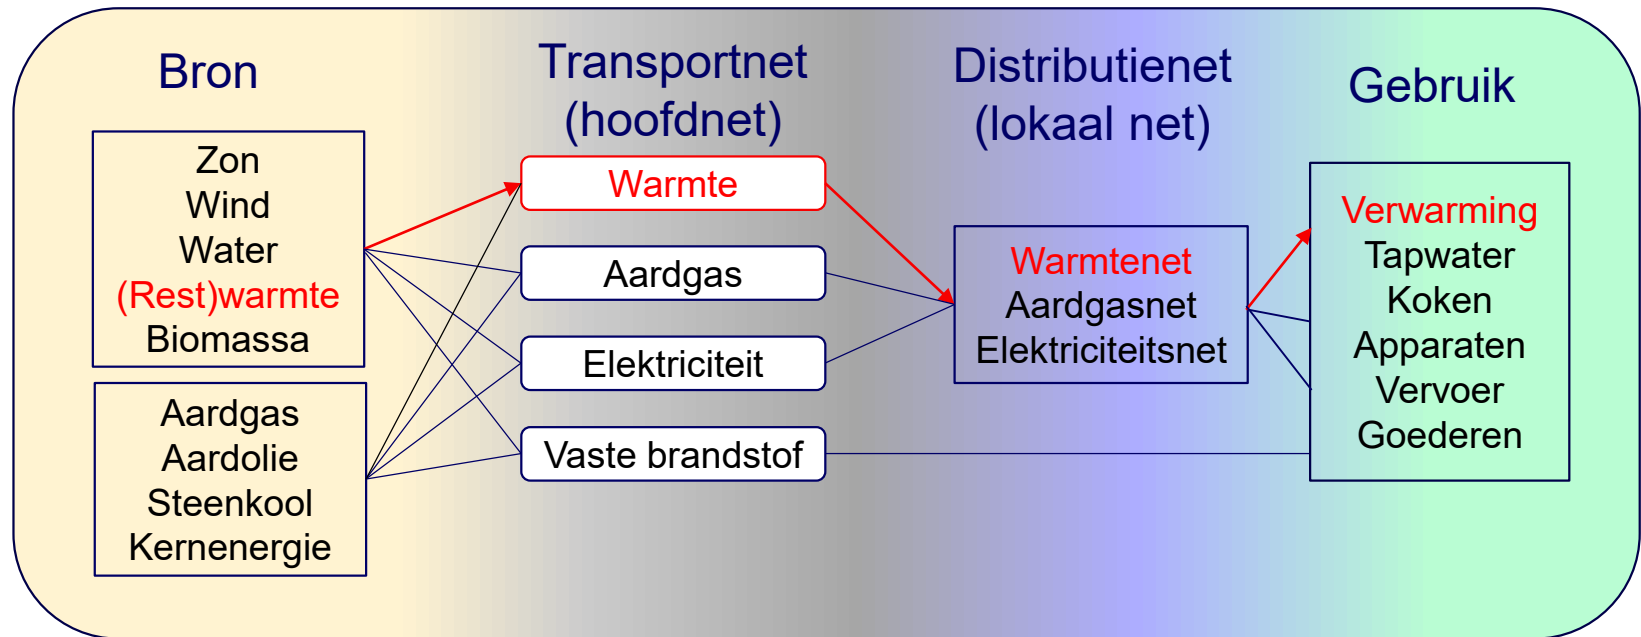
Bron

Transportnet
(hoofdnet)

Distributienet
(lokaal net)

Gebruik

Zon
Wind
Water
(Rest)warmte
Biomassa

Aardgas
Aardolie
Steenkool
Kernenergie

Warmte

Aardgas

Elektriciteit

Vaste brandstof

Warmtenet
Aardgasnet
Elektriciteitsnet

Verwarming
Tapwater
Koken
Apparaten
Vervoer
Goederen